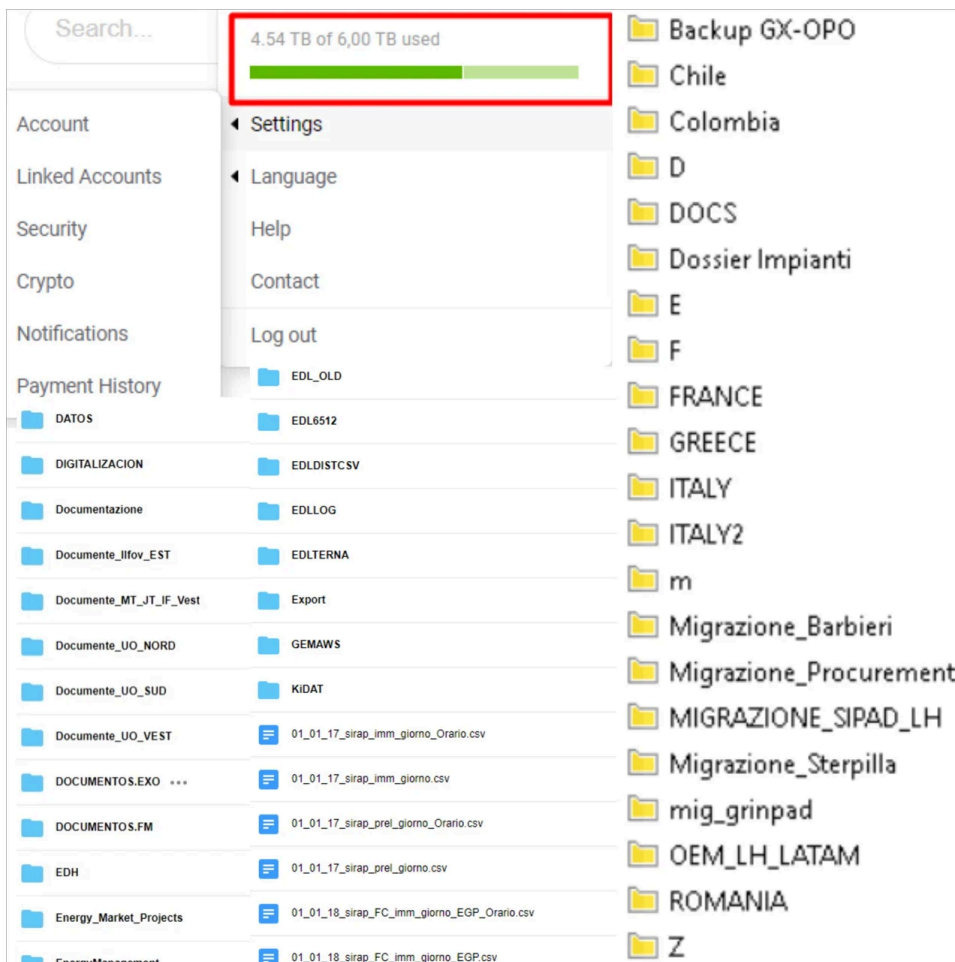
Search...

4.54 TB of 6,00 TB used

Account
Linked Accounts
Security
Crypto
Notifications
Payment History

Settings
Language
Help
Contact
Log out

DATOS
DIGITALIZACION
Documentazione
Documente_Ilfov_EST
Documente_MT_JT_IF_Vest
Documente_UO_NORD
Documente_UO_SUD
Documente_UO_VEST
DOCUMENTOS.EXO ...
DOCUMENTOS.FM
EDH
Energy_Market_Projects
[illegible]

EDL_OLD
EDL6512
EDLDISTCSV
EDLLOG
EDLTERNA
Export
GEMAWS
KIDAT
01_01_17_sirap_imm_giorno_Orario.csv
01_01_17_sirap_imm_giorno.csv
01_01_17_sirap_prel_giorno_Orario.csv
01_01_17_sirap_prel_giorno.csv
01_01_18_sirap_FC_imm_giorno_EGP_Orario.csv
01_01_18_sirap_FC_imm_giorno_EGP.csv

Backup GX-OPO
Chile
Colombia
D
DOCS
Dossier Impianti
E
F
FRANCE
GREECE
ITALY
ITALY2
m
Migrazione_Barbieri
Migrazione_Procurement
MIGRAZIONE_SIPAD_LH
Migrazione_Sterpilla
mig_grinpad
OEM_LH_LATAM
ROMANIA
Z